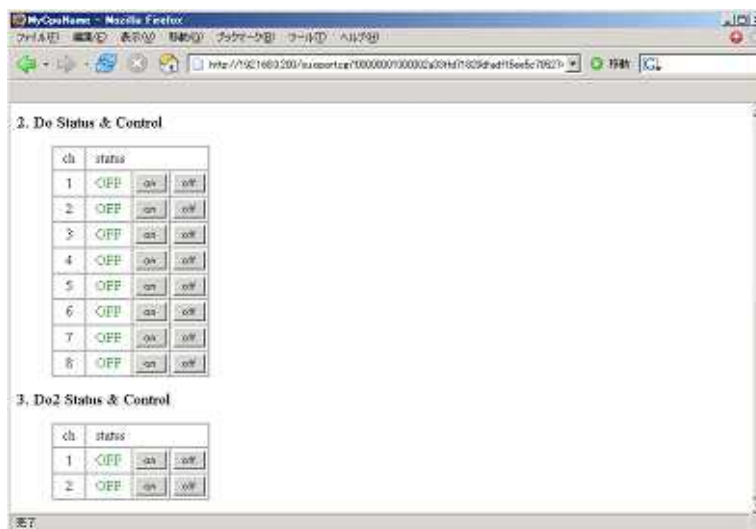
MyCpuName - Mozilla Firefox

ファイル(F) 編集(E) 表示(V) 移動(G) ブックマーク(B) ツール(T) ヘルプ(H)

http://192.168.0.200/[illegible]

移動 G

2. Do Status & Control

| ch | status | | |
|---|---|---|---|
| 1 | OFF | on | off |
| 2 | OFF | on | off |
| 3 | OFF | on | off |
| 4 | OFF | on | off |
| 5 | OFF | on | off |
| 6 | OFF | on | off |
| 7 | OFF | on | off |
| 8 | OFF | on | off |

3. Do2 Status & Control

| ch | status | | |
|---|---|---|---|
| 1 | OFF | on | off |
| 2 | OFF | on | off |

完了